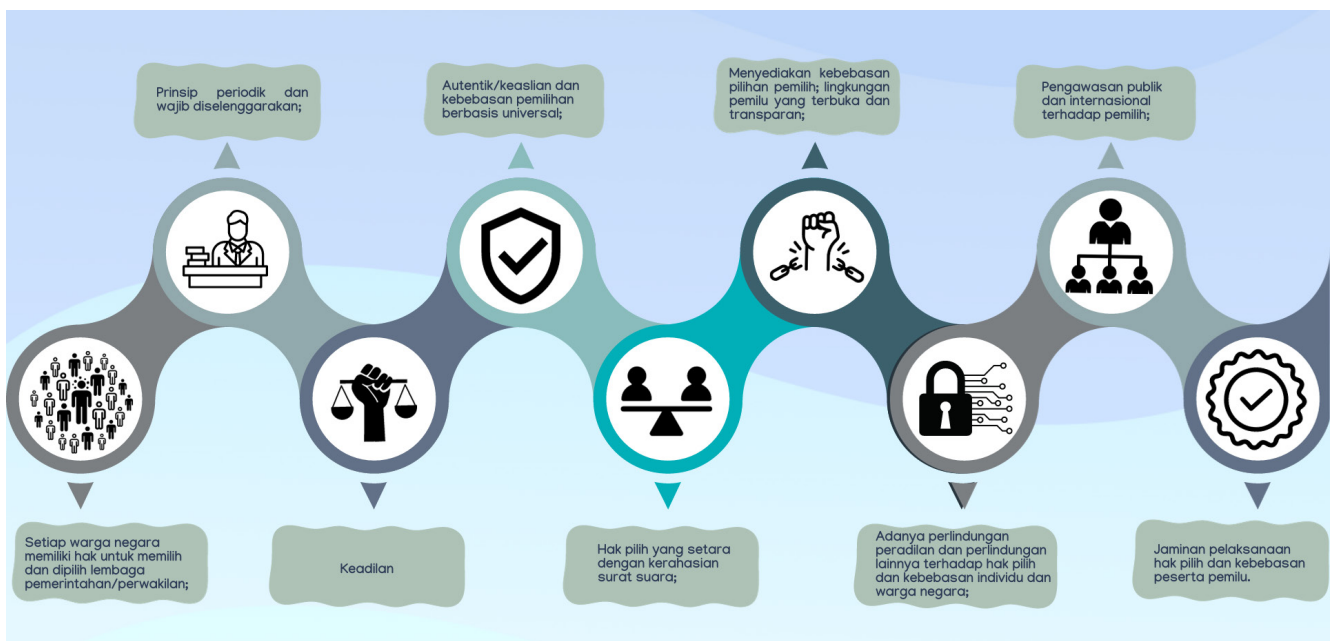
Prinsip periodik dan wajib diselenggarakan;

Autentik/keaslian dan kebebasan pemilihan berbasis universal;

Menyediakan kebebasan pilihan pemilih; lingkungan pemilu yang terbuka dan transparan;

Pengawasan publik dan internasional terhadap pemilih;

Setiap warga negara memiliki hak untuk memilih dan dipilih lembaga pemerintahan/perwakilan;

Keadilan

Hak pilih yang setara dengan kerahasian surat suara;

Adanya perlindungan peradilan dan perlindungan lainnya terhadap hak pilih dan kebebasan individu dan warga negara;

Jaminan pelaksanaan hak pilih dan kebebasan peserta pemilu.